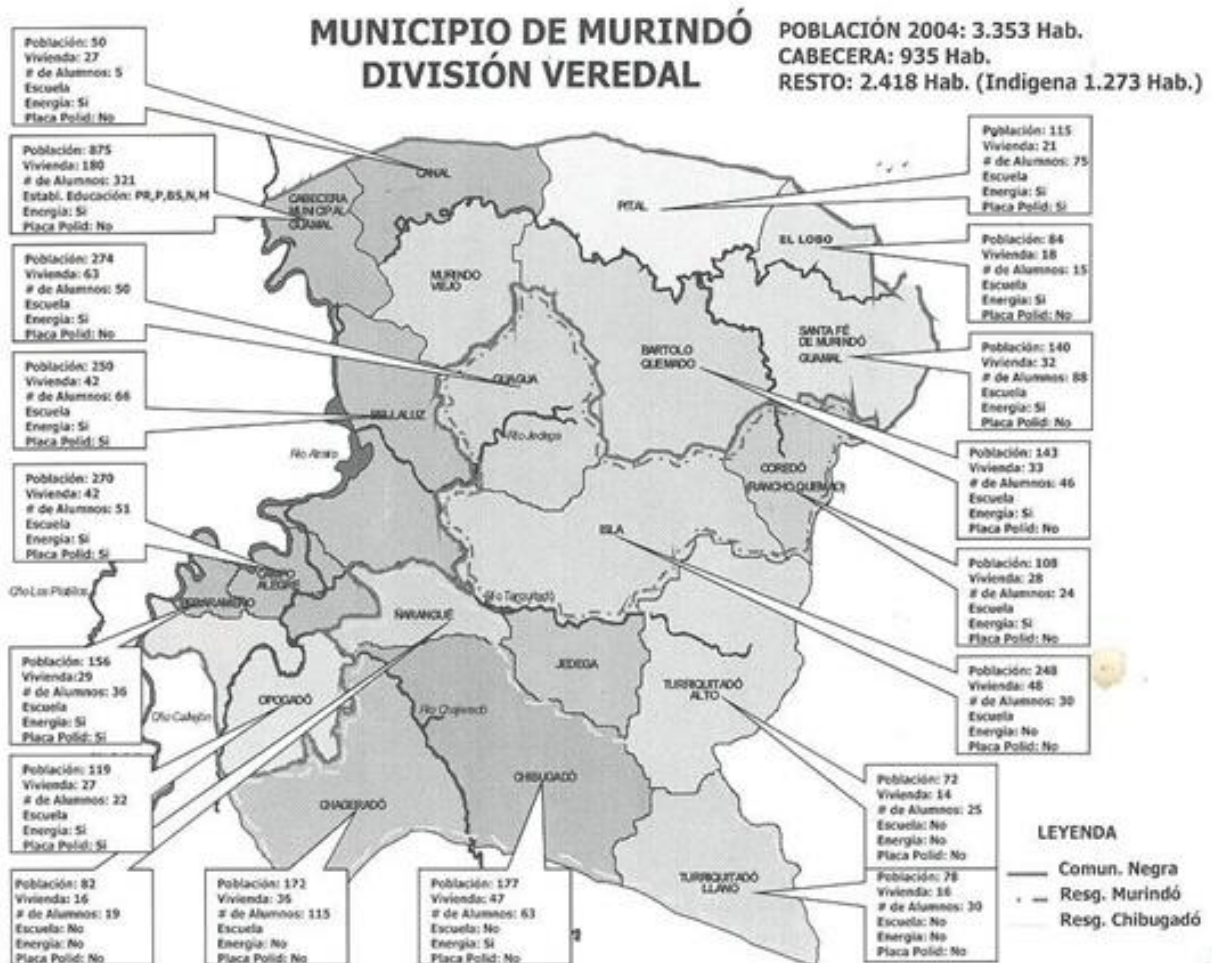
MUNICIPIO DE MURINDÓ
DIVISIÓN VEREDAL

POBLACIÓN 2004: 3.353 Hab.
CABECERA: 935 Hab.
RESTO: 2.418 Hab. (Indigena 1.273 Hab.)

Población: 50
Vivienda: 27
# de Alumnos: 5
Escuela
Energia: Si
Placa Polid: No

Población: 875
Vivienda: 180
# de Alumnos: 321
Establ. Educación: PR,P,BS,N,M
Energia: Si
Placa Polid: No

Población: 274
Vivienda: 63
# de Alumnos: 50
Escuela
Energia: Si
Placa Polid: No

Población: 250
Vivienda: 42
# de Alumnos: 66
Escuela
Energia: Si
Placa Polid: Si

Población: 270
Vivienda: 42
# de Alumnos: 51
Escuela
Energia: Si
Placa Polid: Si

Población: 156
Vivienda:29
# de Alumnos: 36
Escuela
Energia: Si
Placa Polid: Si

Población: 119
Vivienda: 27
# de Alumnos: 22
Escuela
Energia: Si
Placa Polid: Si

Población: 82
Vivienda: 16
# de Alumnos: 19
Escuela: No
Energia: No
Placa Polid: No

Población: 172
Vivienda: 36
# de Alumnos: 115
Escuela
Energia: No
Placa Polid: No

Población: 177
Vivienda: 47
# de Alumnos: 63
Escuela: No
Energia: Si
Placa Polid: No

Pgblación: 115
Vivienda: 21
# de Alumnos: 75
Escuela
Energia: Si
Placa Polid: Si

Población: 84
Vivienda: 18
# de Alumnos: 15
Escuela
Energia: Si
Placa Polid: No

Población: 140
Vivienda: 32
# de Alumnos: 88
Escuela
Energia: Si
Placa Polid: No

Población: 143
Vivienda: 33
# de Alumnos: 46
Escuela
Energia: Si
Placa Polid: No

Población: 108
Vivienda: 28
# de Alumnos: 24
Escuela
Energia: Si
Placa Polid: No

Población: 248
Vivienda: 48
# de Alumnos: 30
Escuela
Energia: No
Placa Polid: No

Población: 72
Vivienda: 14
# de Alumnos: 25
Escuela: No
Energia: No
Placa Polid: No

Población: 78
Vivienda: 16
# de Alumnos: 30
Escuela: No
Energia: No
Placa Polid: No

ORAL
CABECERA MUNICIPAL GUAMAL
MURINDO VIEJO
GUAGUA
BELLALUZ
Rio Atrato
CAMPO ALEGRE
Cño Los Plátanos
BARRANQUILLO
ÑARANGUE
OPOGADÓ
Cño Callejón
Rio Chajeradó
CHAGERADÓ
CHIBUGADÓ
JEDEGA
Rio Jedega
Rio Turquitadó
PITAL
EL LOBO
SANTA FÉ DE MURINDÓ GUAMAL
BARTOLO QUEMADO
COREDÓ (RANCHO QUEMADO)
ISLA
TURRIQUITADÓ ALTO
TURRIQUITADÓ LLANO

LEYENDA
Comun. Negra
Resg. Murindó
Resg. Chibugadó